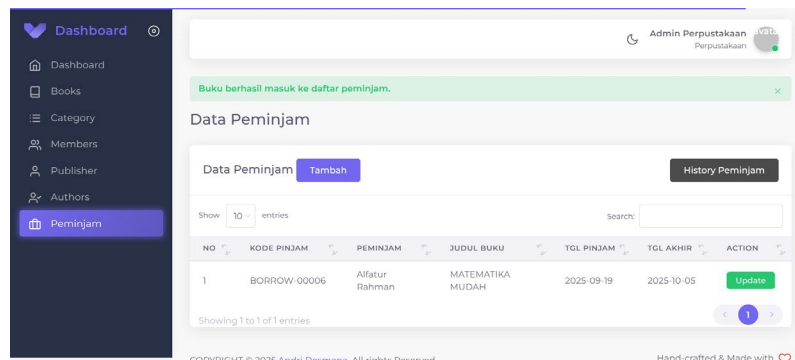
Dashboard

Dashboard
Books
Category
Members
Publisher
Authors
Peminjam

Admin Perpustakaan
Perpustakaan

Buku berhasil masuk ke daftar peminjam.

×

Data Peminjam

Data Peminjam Tambah

History Peminjam

Show 10 entries

Search:

| NO | KODE PINJAM | PEMINJAM | JUDUL BUKU | TGL PINJAM | TGL AKHIR | ACTION |
|---|---|---|---|---|---|---|
| 1 | BORROW-00006 | Alfatur Rahman | MATEMATIKA MUDAH | 2025-09-19 | 2025-10-05 | Update |

Showing 1 to 1 of 1 entries

1

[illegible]

Hand-crafted & Made with